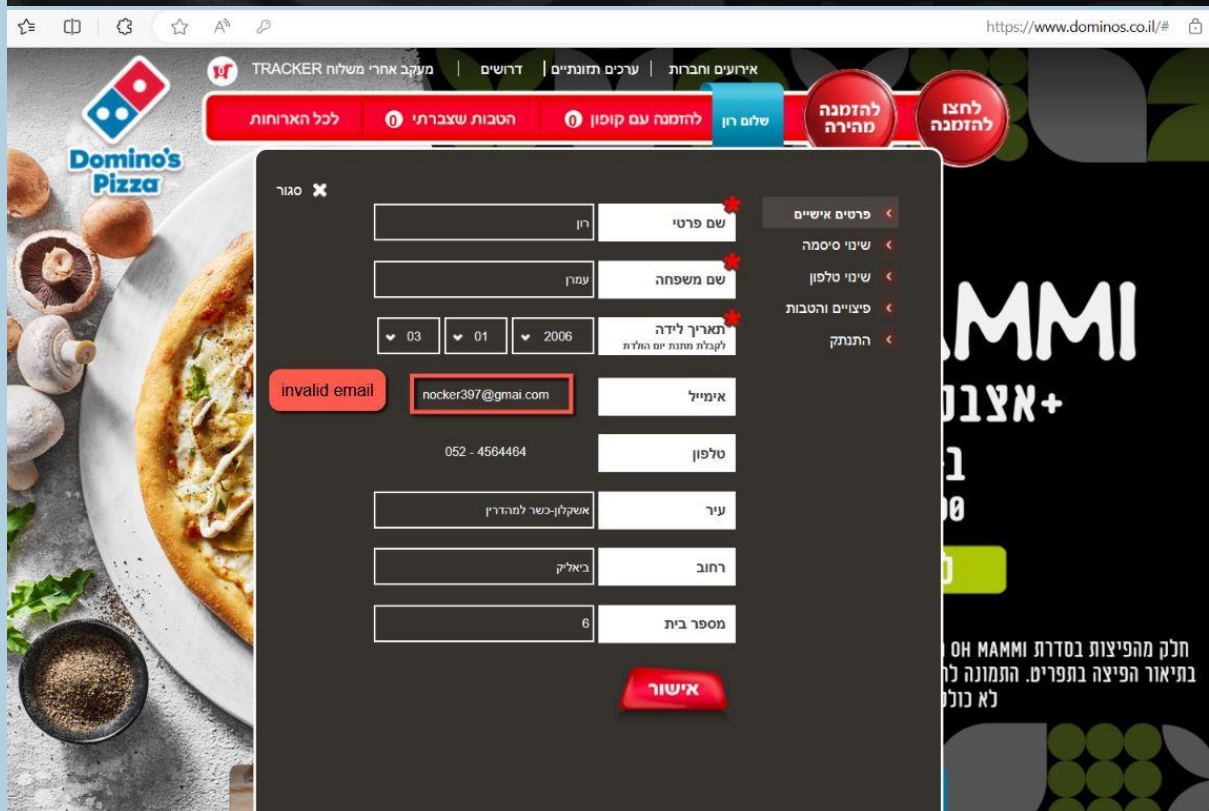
https://www.dominos.co.il/#

Domino's Pizza

מעקב אחרי משלוח TRACKER | דרושים | ערכים תזונתיים | אירועים וחברות

לכל הארוחות | 0 הטבות שצברתי | 0 להזמנה עם קופון | שלום רון | להזמנה מהירה | לחצו להזמנה

סגור

פרטים אישיים
שינוי סיסמה
שינוי טלפון
פיצויים והטבות
התנתק

שם פרטי | רון
שם משפחה | עמרן
תאריך לידה
לקבלת מתנת יום הולדת | 2006 | 01 | 03
אימייל | nocker397@gmai.com | invalid email
טלפון | 052 - 4564464
עיר | אשקלון-כשר למהדרין
רחוב | ביאליק
מספר בית | 6

אישור

MMI
+אצב
ב
00

חלק מהפיצות בסדרת OH MAMMI
בתיאור הפיצה בתפריט. התמונה ל
לא כול